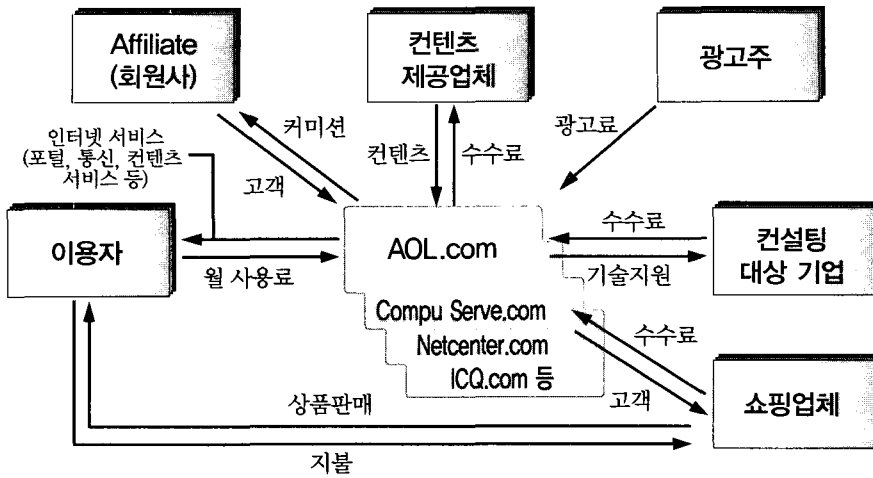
Affiliate
(회원사)

컨텐츠
제공업체

광고주

커미션

고객

인터넷 서비스
(포털, 통신, 컨텐츠
서비스 등)

컨텐츠

수수료

광고료

이용자

월 사용료

AOL.com

Compu Serve.com
Netcenter.com
ICQ.com 등

수수료

기술지원

컨설팅
대상 기업

수수료

고객

쇼핑업체

상품판매

지불